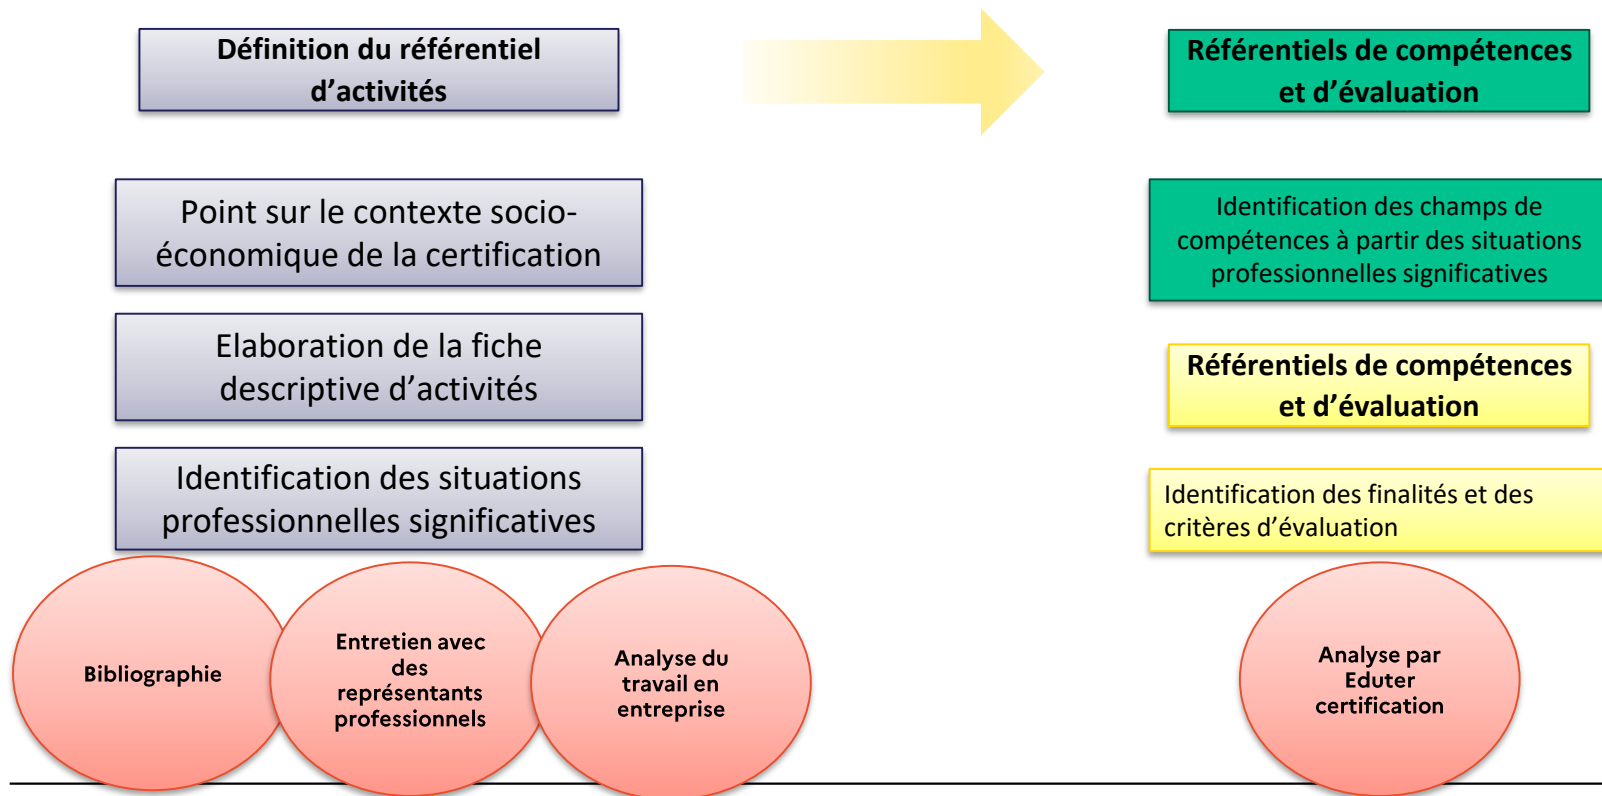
Définition du référentiel d’activités

Référentiels de compétences et d’évaluation

Point sur le contexte socio-économique de la certification

Identification des champs de compétences à partir des situations professionnelles significatives

Elaboration de la fiche descriptive d’activités

Référentiels de compétences et d’évaluation

Identification des situations professionnelles significatives

Identification des finalités et des critères d’évaluation

Bibliographie

Entretien avec des représentants professionnels

Analyse du travail en entreprise

Analyse par Eduter certification